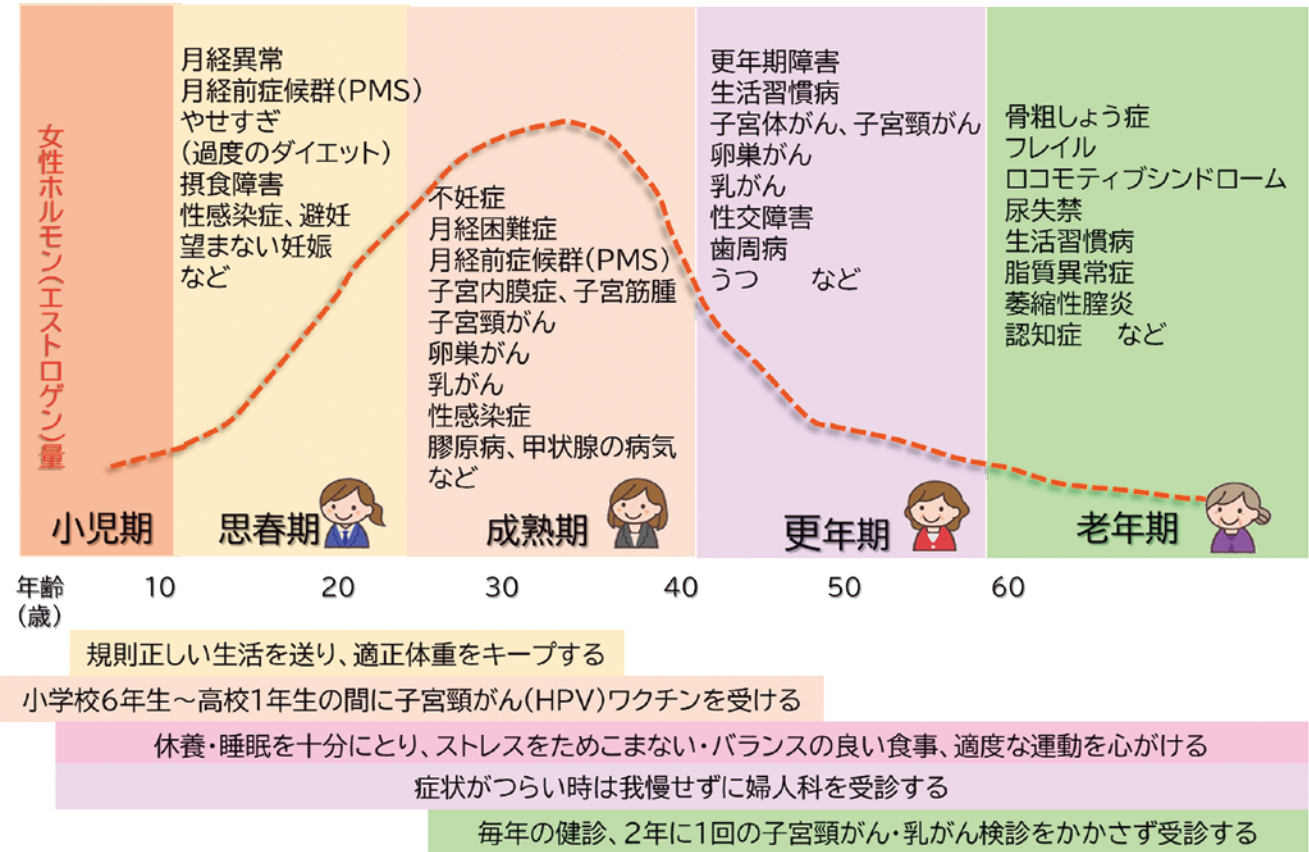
女性ホルモン(エストロゲン)量

月経異常
月経前症候群(PMS)
やせすぎ
(過度のダイエット)
摂食障害
性感染症、避妊
望まない妊娠
など

不妊症
月経困難症
月経前症候群(PMS)
子宮内膜症、子宮筋腫
子宮頸がん
卵巣がん
乳がん
性感染症
膠原病、甲状腺の病気
など

更年期障害
生活習慣病
子宮体がん、子宮頸がん
卵巣がん
乳がん
性交障害
歯周病
うつ　など

骨粗しょう症
フレイル
ロコモティブシンドローム
尿失禁
生活習慣病
脂質異常症
萎縮性膣炎
認知症　など

小児期
思春期
成熟期
更年期
老年期

年齢
(歳)
10
20
30
40
50
60

規則正しい生活を送り、適正体重をキープする
小学校6年生～高校1年生の間に子宮頸がん(HPV)ワクチンを受ける
休養・睡眠を十分にとり、ストレスをためこまない・バランスの良い食事、適度な運動を心がける
症状がつらい時は我慢せずに婦人科を受診する
毎年の健診、2年に1回の子宮頸がん・乳がん検診をかかさず受診する